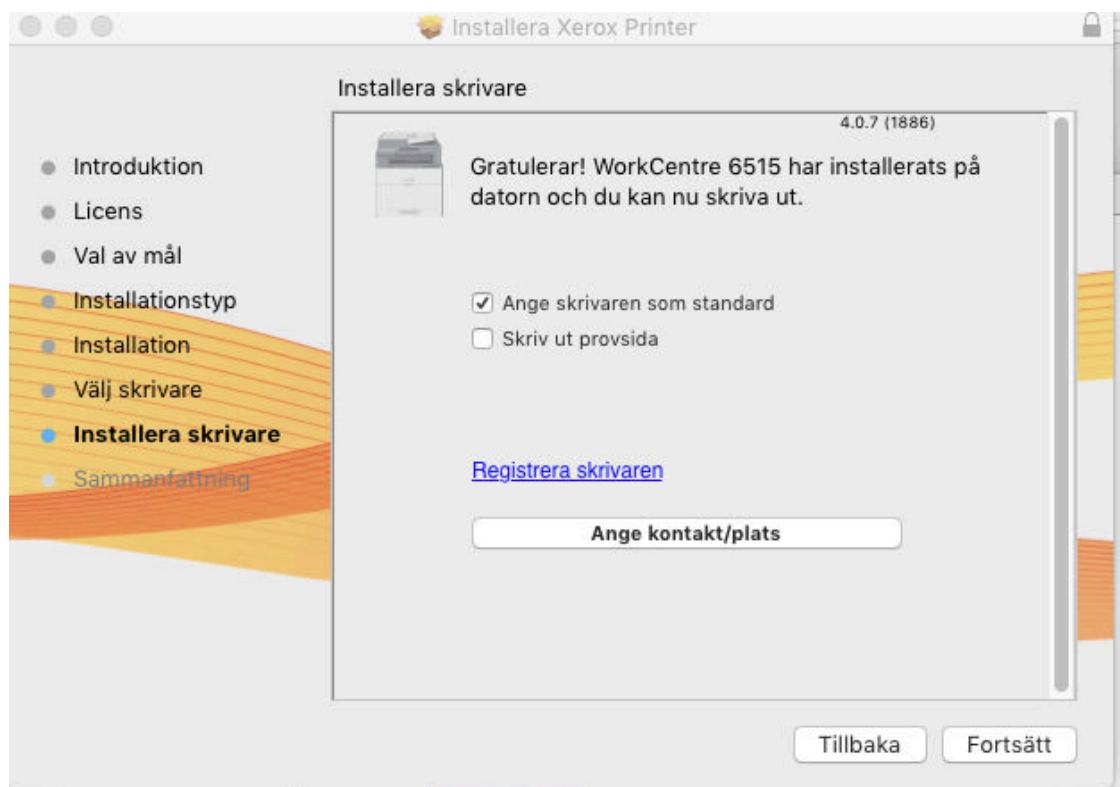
Installera Xerox Printer

Installera skrivare

Introduktion
Licens
Val av mål
Installationstyp
Installation
Välj skrivare
Installera skrivare
Sammanfattning

4.0.7 (1886)

Gratulerar! WorkCentre 6515 har installerats på datorn och du kan nu skriva ut.

☑ Ange skrivaren som standard
☐ Skriv ut provsida

Registrera skrivaren

Ange kontakt/plats

Tillbaka
Fortsätt